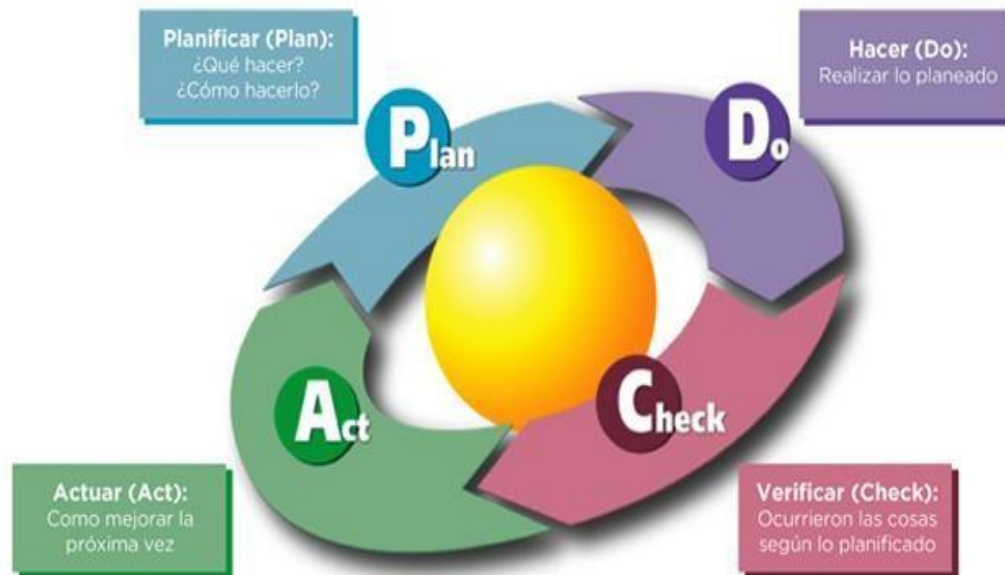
Planificar (Plan):
¿Qué hacer?
¿Cómo hacerlo?

Hacer (Do):
Realizar lo planeado

Plan

Do

Act

Check

Actuar (Act):
Como mejorar la próxima vez

Verificar (Check):
Ocurrieron las cosas según lo planificado